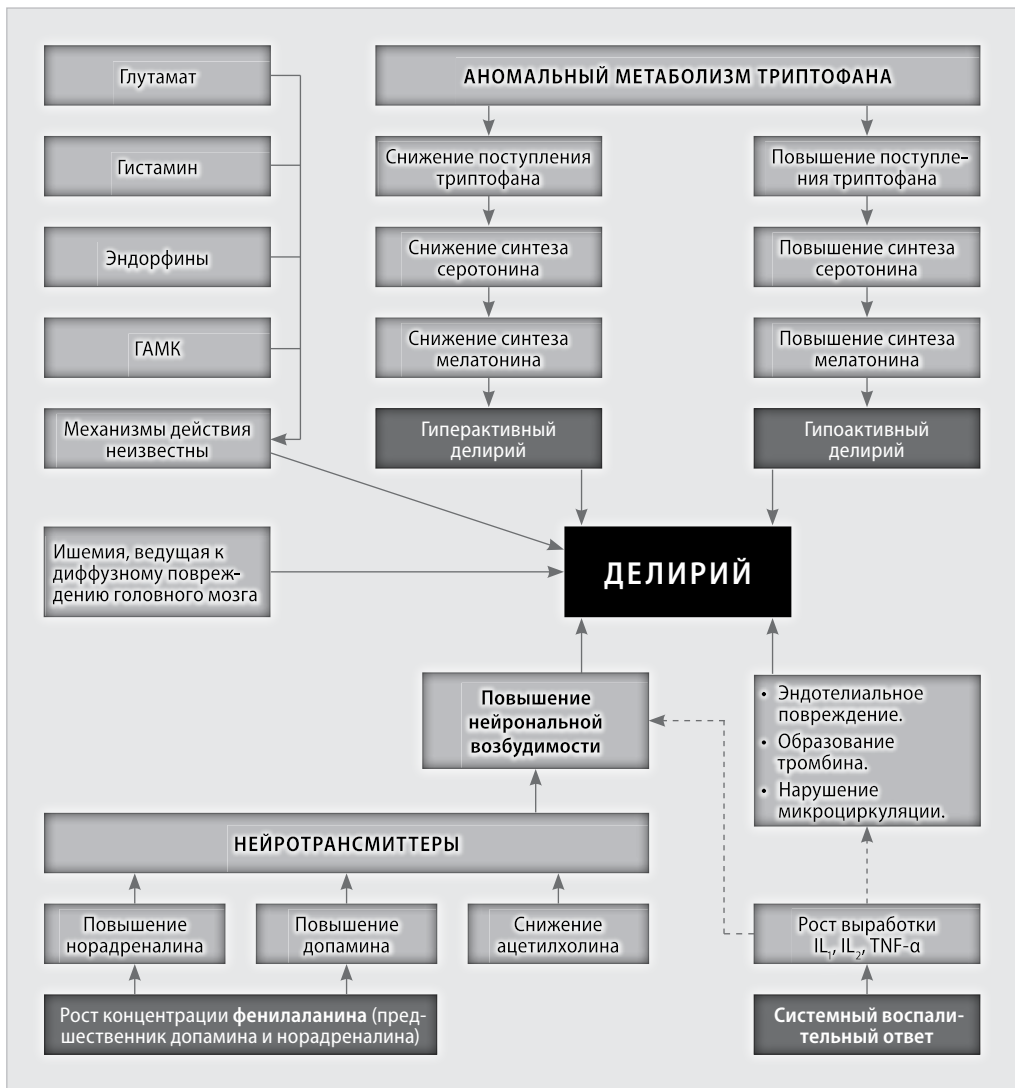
Глутамат

Гистамин

Эндорфины

ГАМК

Механизмы действия неизвестны

АНОМАЛЬНЫЙ МЕТАБОЛИЗМ ТРИПТОФАНА

Снижение поступления триптофана

Снижение синтеза серотонина

Снижение синтеза мелатонина

Гиперактивный делирий

Повышение поступления триптофана

Повышение синтеза серотонина

Повышение синтеза мелатонина

Гипоактивный делирий

Ишемия, ведущая к диффузному повреждению головного мозга

ДЕЛИРИЙ

Повышение нейрональной возбудимости

• Эндотелиальное повреждение.
• Образование тромбина.
• Нарушение микроциркуляции.

НЕЙРОТРАНСМИТТЕРЫ

Повышение норадреналина

Повышение допамина

Снижение ацетилхолина

Рост выработки $IL_1$, $IL_2$, TNF-α

Рост концентрации **фенилаланина** (предшественник допамина и норадреналина)

Системный воспалительный ответ